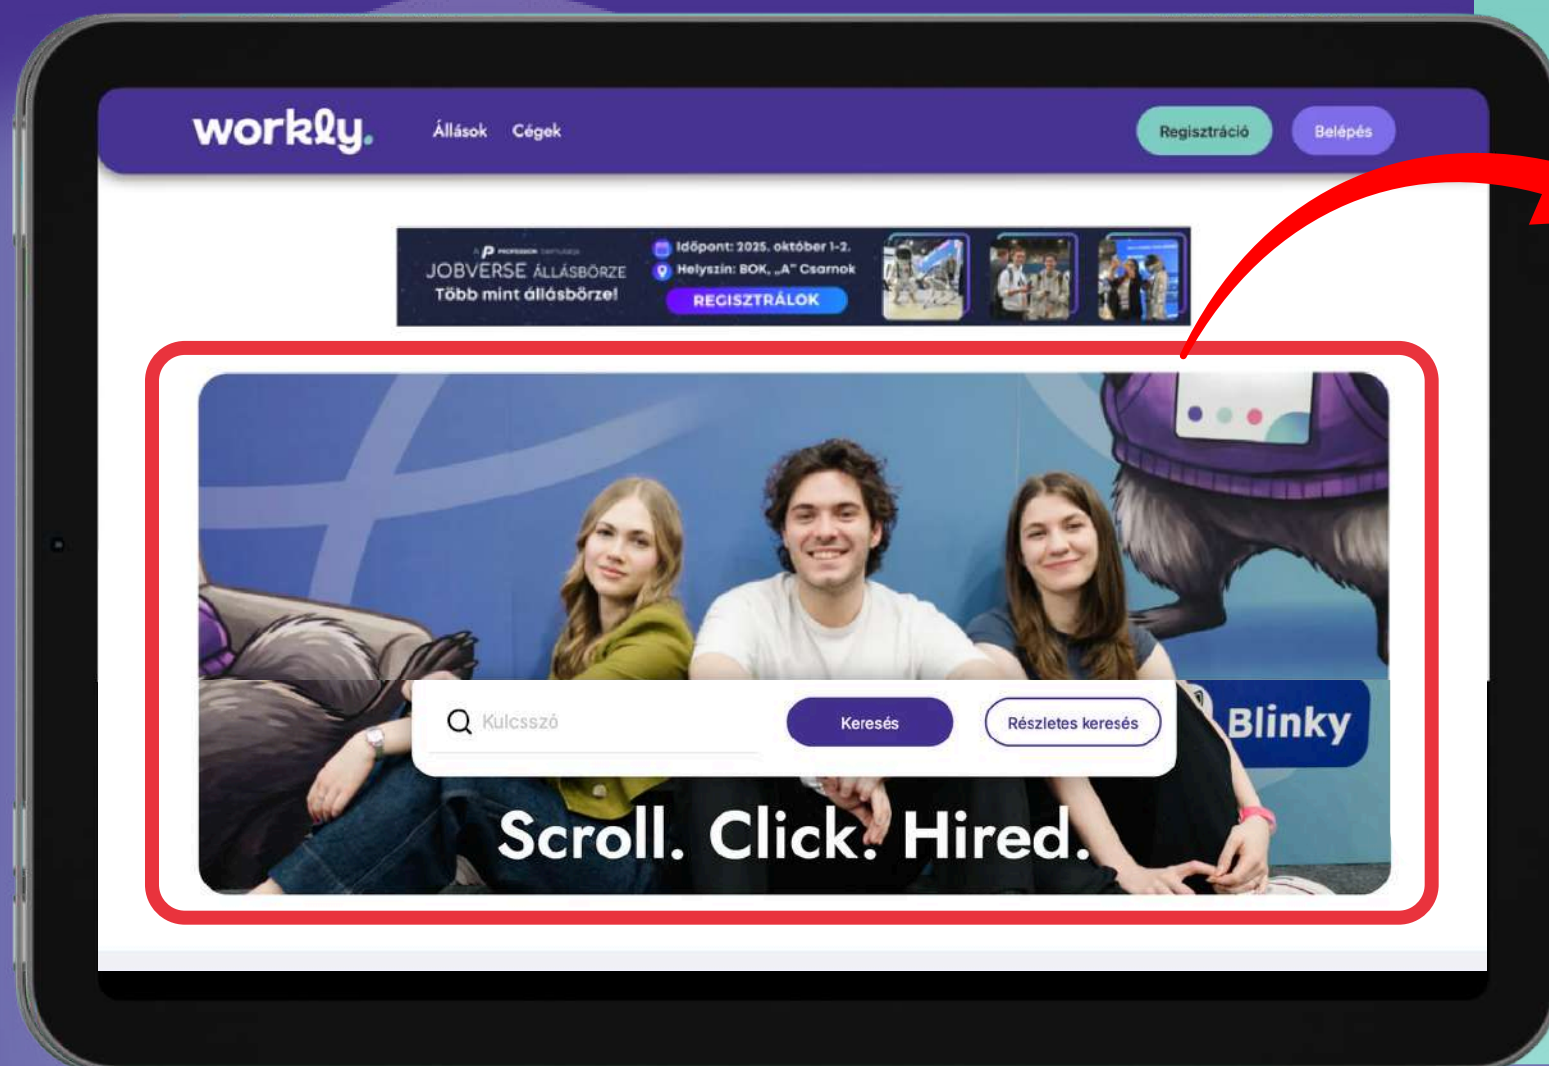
workly.

Állások Cégek

Regisztráció Belépés

JOBVERSE ÁLLÁSBÖRZE
Több mint állásbörze!

Időpont: 2025. október 1-2.
Helyszín: BOK, „A" Csarnok
REGISZTRÁLOK

Kulcsszó

Keresés

Részletes keresés

Blinky

Scroll. Click. Hired.